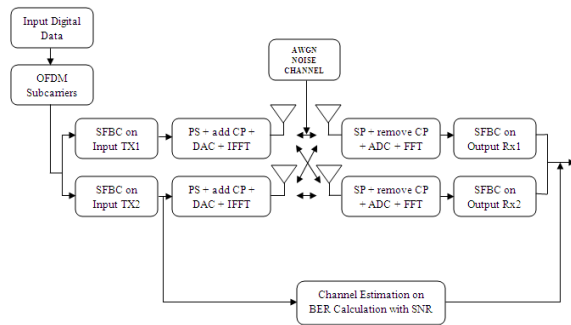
Input Digital Data

OFDM Subcarriers

AWGN NOISE CHANNEL

SFBC on Input TX1

PS + add CP + DAC + IFFT

SP + remove CP + ADC + FFT

SFBC on Output Rx1

SFBC on Input TX2

PS + add CP + DAC + IFFT

SP + remove CP + ADC + FFT

SFBC on Output Rx2

Channel Estimation on BER Calculation with SNR